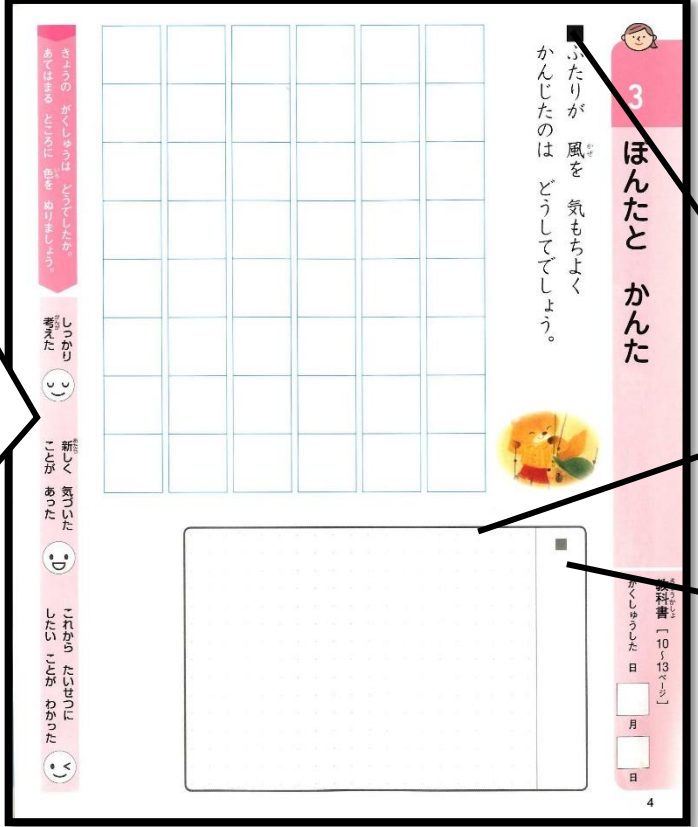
3
ほんたと　かんた

■ ふたりが　風を　気もちよく　かんじたのは　どうしてでしょう。

教科書［10～13ページ］
がくしゅうした　日
月
日

きょうの　がくしゅうは　どうでしたか。あてはまる　ところに　色を　ぬりましょう。

しっかり　考えた
新しく　気づいた　ことが　あった
これから　たいせつに　したい　ことが　わかった

4